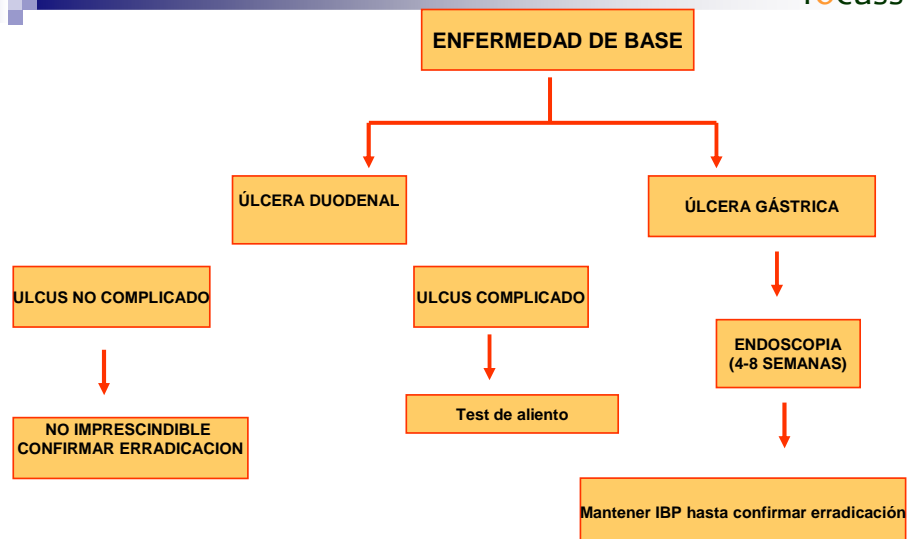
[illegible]ocass

ENFERMEDAD DE BASE

ÚLCERA DUODENAL

ÚLCERA GÁSTRICA

ULCUS NO COMPLICADO

ULCUS COMPLICADO

ENDOSCOPIA (4-8 SEMANAS)

NO IMPRESCINDIBLE CONFIRMAR ERRADICACION

Test de aliento

Mantener IBP hasta confirmar erradicación